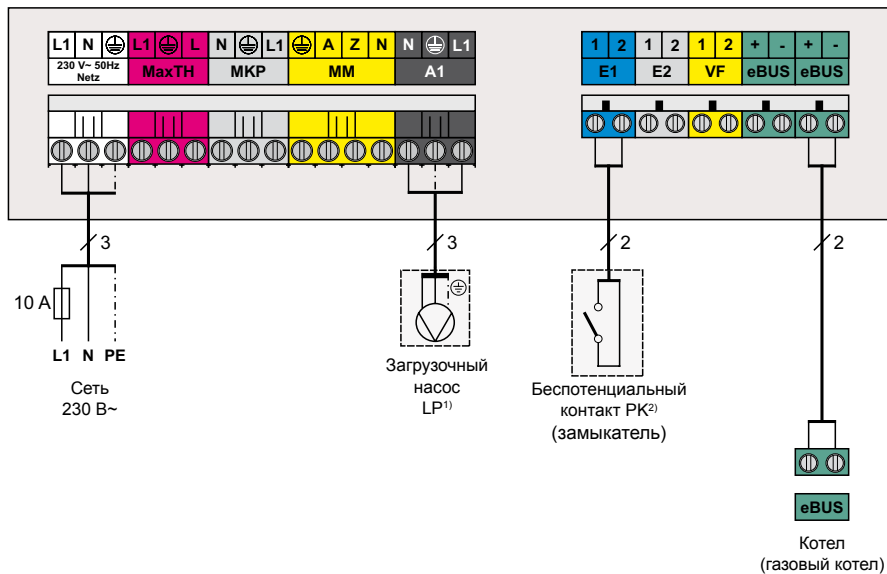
L1 N ⏚ L1 ⏚ L N ⏚ L1 ⏚ A Z N N ⏚ L1

230 V~ 50Hz Netz | MaxTH | MKP | MM | A1

1 2 1 2 1 2 + - + -

E1 | E2 | VF | eBUS | eBUS

3

3

2

2

10 A

L1 N PE

Сеть 230 В~

Загрузочный насос LP$^{1)}$

Беспотенциальный контакт PK$^{2)}$ (замыкатель)

eBUS

Котел (газовый котел)